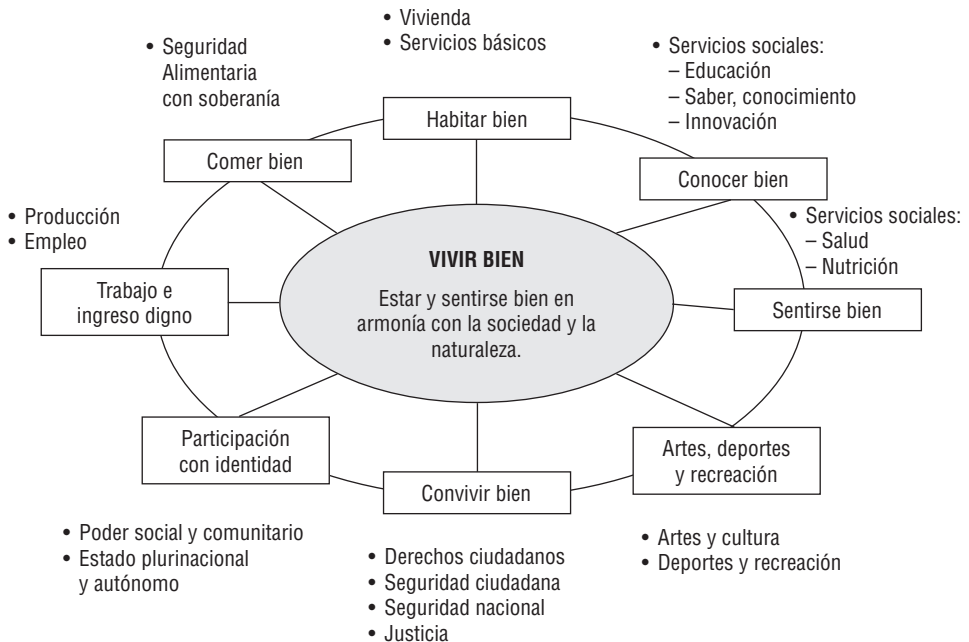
• Vivienda
• Servicios básicos

• Seguridad Alimentaria con soberanía

• Servicios sociales:
– Educación
– Saber, conocimiento
– Innovación

Habitar bien

Comer bien

Conocer bien

• Producción
• Empleo

• Servicios sociales:
– Salud
– Nutrición

VIVIR BIEN

Estar y sentirse bien en armonía con la sociedad y la naturaleza.

Trabajo e ingreso digno

Sentirse bien

Participación con identidad

Artes, deportes y recreación

Convivir bien

• Poder social y comunitario
• Estado plurinacional y autónomo

• Derechos ciudadanos
• Seguridad ciudadana
• Seguridad nacional
• Justicia

• Artes y cultura
• Deportes y recreación